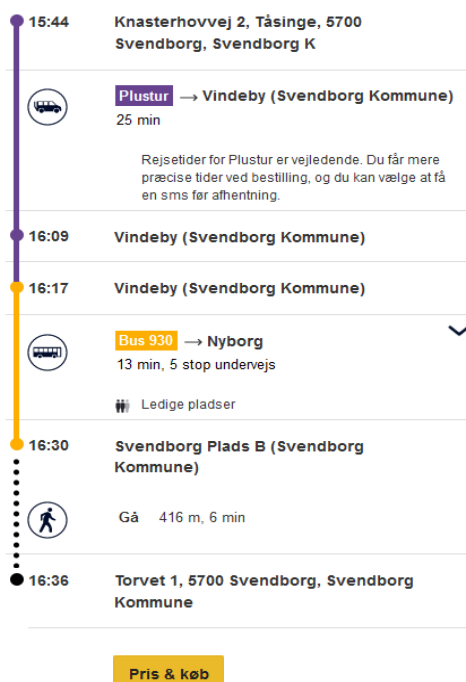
15:44 Knasterhovvej 2, Tåsinge, 5700 Svendborg, Svendborg K

Plustur → Vindeby (Svendborg Kommune)
25 min

Rejsetider for Plustur er vejledende. Du får mere præcise tider ved bestilling, og du kan vælge at få en sms før afhentning.

16:09 Vindeby (Svendborg Kommune)

16:17 Vindeby (Svendborg Kommune)

Bus 930 → Nyborg
13 min, 5 stop undervejs

Ledige pladser

16:30 Svendborg Plads B (Svendborg Kommune)

Gå 416 m, 6 min

16:36 Torvet 1, 5700 Svendborg, Svendborg Kommune

Pris & køb